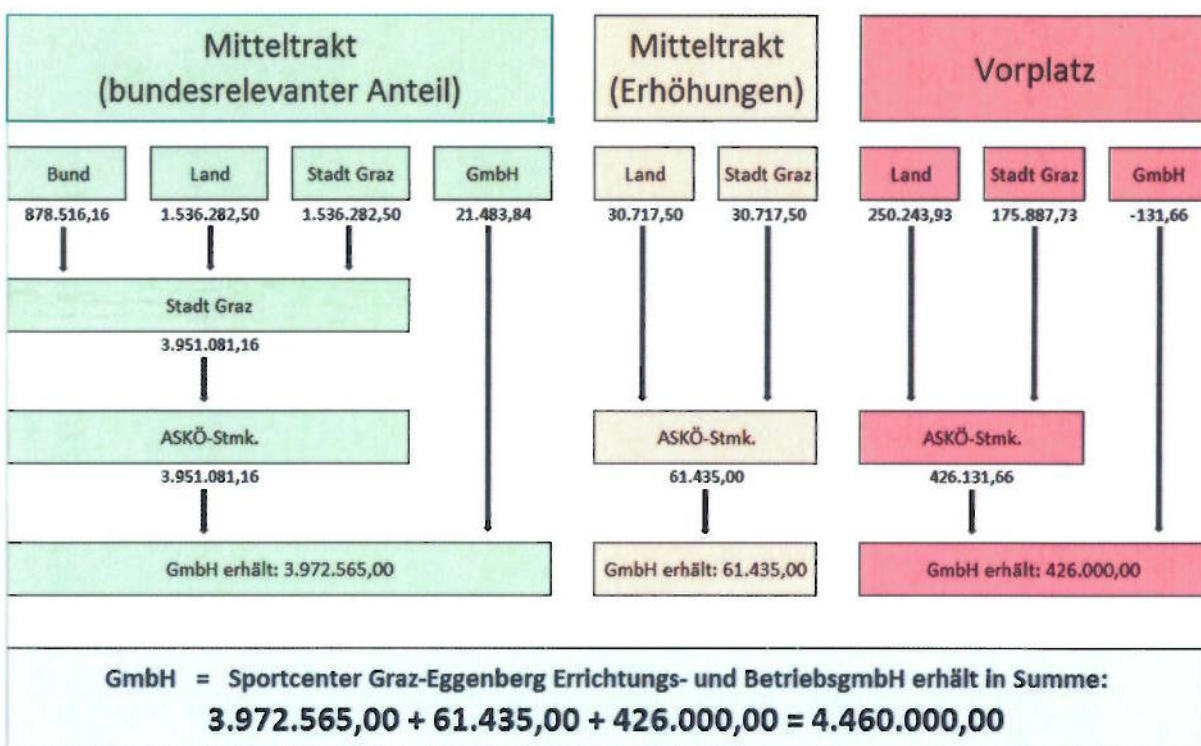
Mitteltrakt (bundesrelevanter Anteil)

Bund
878.516,16

Land
1.536.282,50

Stadt Graz
1.536.282,50

GmbH
21.483,84

Stadt Graz
3.951.081,16

ASKÖ-Stmk.
3.951.081,16

GmbH erhält: 3.972.565,00

Mitteltrakt (Erhöhungen)

Land
30.717,50

Stadt Graz
30.717,50

ASKÖ-Stmk.
61.435,00

GmbH erhält: 61.435,00

Vorplatz

Land
250.243,93

Stadt Graz
175.887,73

GmbH
-131,66

ASKÖ-Stmk.
426.131,66

GmbH erhält: 426.000,00

GmbH = Sportcenter Graz-Eggenberg Errichtungs- und BetriebsgmbH erhält in Summe:
3.972.565,00 + 61.435,00 + 426.000,00 = 4.460.000,00